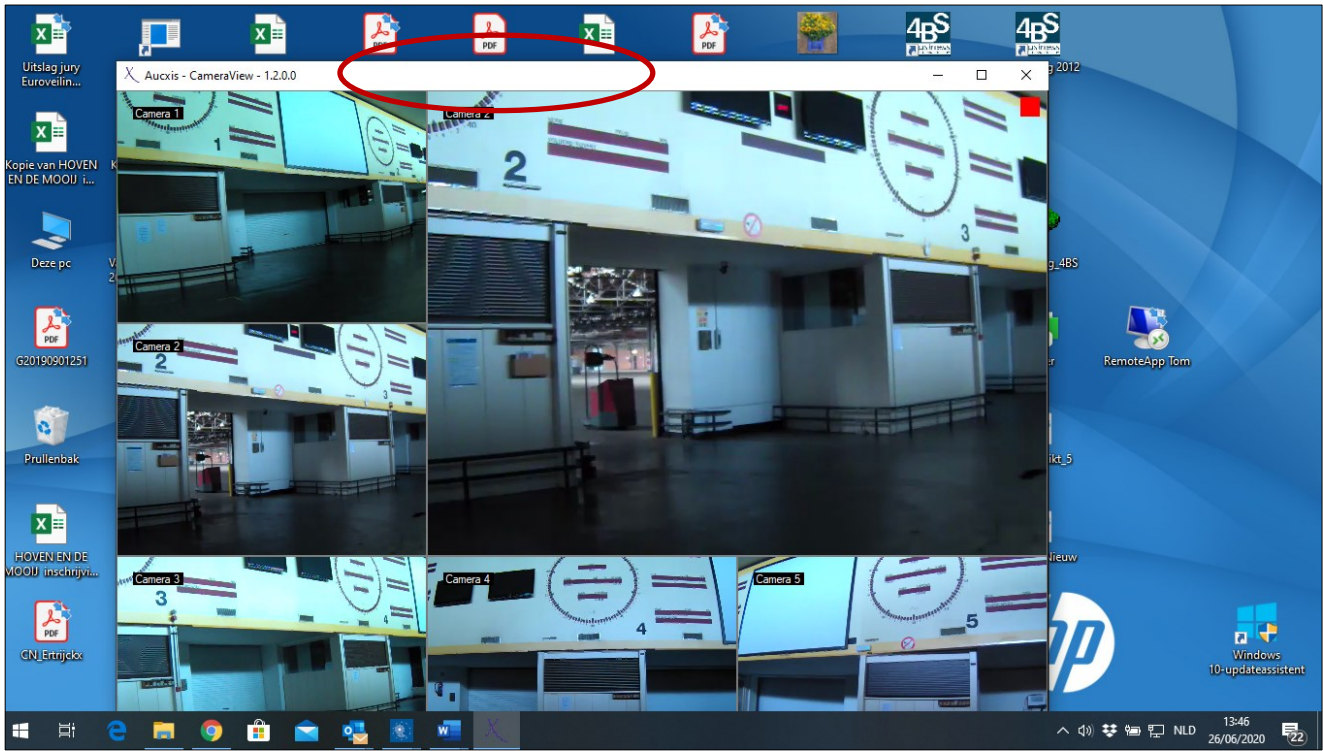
Uitslag jury Euroveilin...

Kopie van HOVEN EN DE MOOIJ i...

Deze pc

G20190901251

Prullenbak

HOVEN EN DE MOOIJ inschrijvi...

CN_Ertrijckx

PDF

PDF

PDF

PDF

4BS

4BS

g 2012

Aucxis - CameraView - 1.2.0.0

Camera 1

1

Camera 2

2

3

Camera 2

2

3

Camera 3

3

4

Camera 4

4

Camera 5

5

g_4BS

er

ikt_5

Nieuw

RemoteApp Tom

Windows 10-updateassistent

NLD

13:46

26/06/2020

22